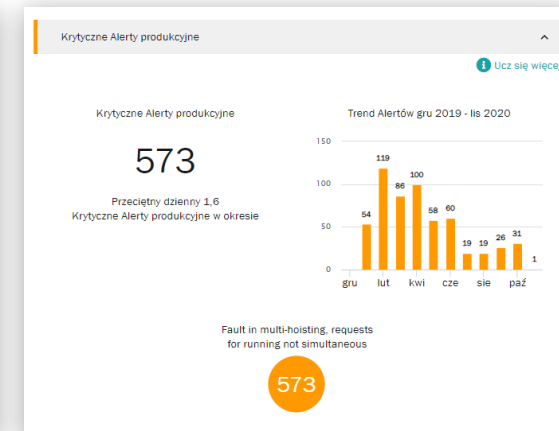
Krytyczne Alerty produkcyjne

Ucz się więce

Krytyczne Alerty produkcyjne

573

Przeciętny dzienny 1,6
Krytyczne Alerty produkcyjne w okresie

Trend Alertów gru 2019 - lis 2020

150
100
50
0

54
119
86
100
58
60
19
19
26
31
1

gru
lut
kwi
cze
sie
paź

Fault in multi-hoisting, requests for running not simultaneous

573